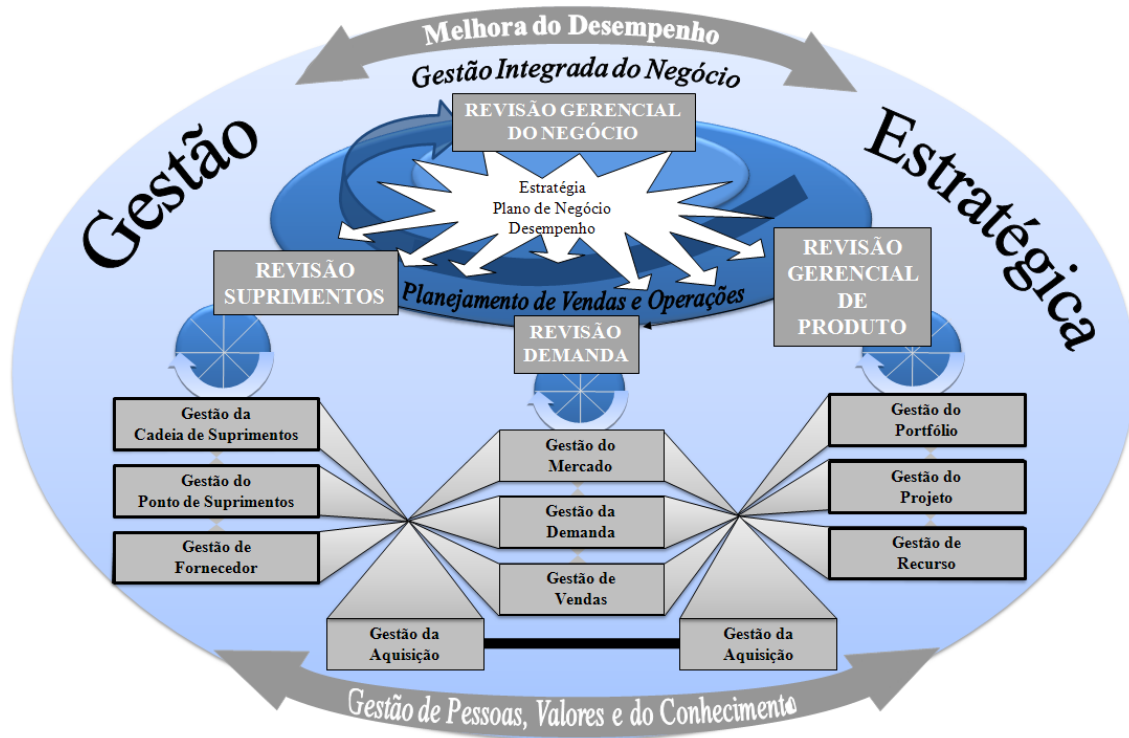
Melhora do Desempenho

Gestão Integrada do Negócio

Gestão

Estratégica

REVISÃO GERENCIAL DO NEGÓCIO

Estratégia
Plano de Negócio
Desempenho

REVISÃO SUPRIMENTOS

Planejamento de Vendas e Operações

REVISÃO DEMANDA

REVISÃO GERENCIAL DE PRODUTO

Gestão da Cadeia de Suprimentos

Gestão do Ponto de Suprimentos

Gestão de Fornecedor

Gestão do Mercado

Gestão da Demanda

Gestão de Vendas

Gestão do Portfólio

Gestão do Projeto

Gestão de Recurso

Gestão da Aquisição

Gestão da Aquisição

Gestão de Pessoas, Valores e do Conhecimento